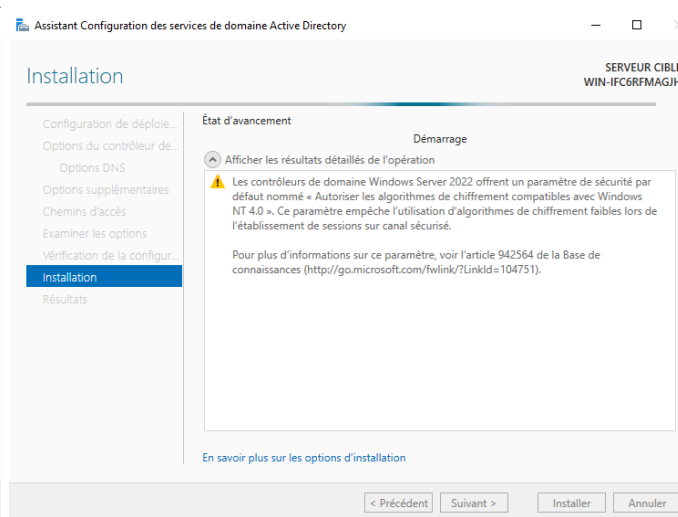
Assistant Configuration des services de domaine Active Directory

Installation

SERVEUR CIBL
WIN-IFC6RFMAGJH

Configuration de déploie...
Options du contrôleur de...
Options DNS
Options supplémentaires
Chemins d'accès
Examiner les options
Vérification de la configur...
Installation
Résultats

État d'avancement

Démarrage

Afficher les résultats détaillés de l'opération

Les contrôleurs de domaine Windows Server 2022 offrent un paramètre de sécurité par défaut nommé « Autoriser les algorithmes de chiffrement compatibles avec Windows NT 4.0 ». Ce paramètre empêche l'utilisation d'algorithmes de chiffrement faibles lors de l'établissement de sessions sur canal sécurisé.

Pour plus d'informations sur ce paramètre, voir l'article 942564 de la Base de connaissances (http://go.microsoft.com/fwlink/?LinkId=104751).

En savoir plus sur les options d'installation

< Précédent
Suivant >
Installer
Annuler